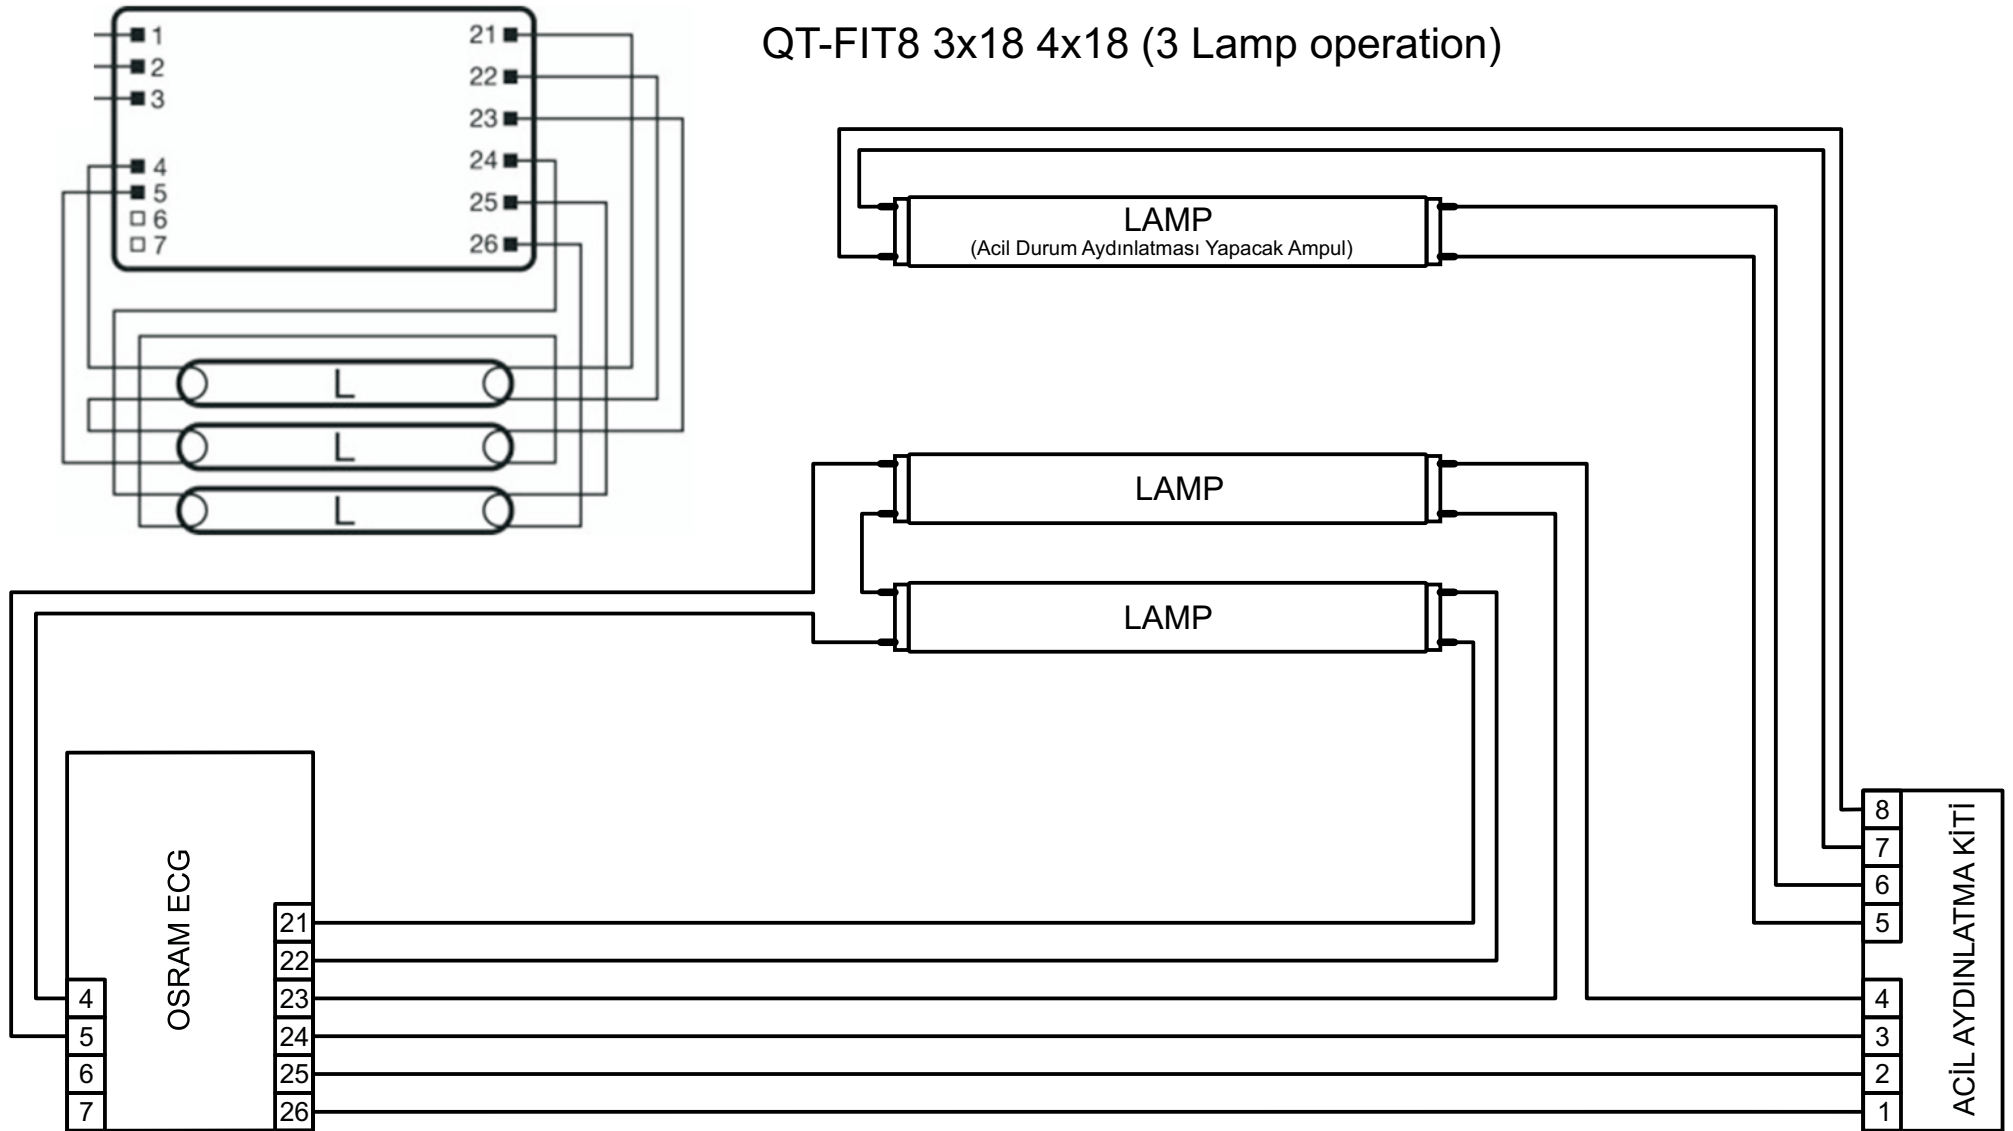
QT-FIT8 3x18 4x18 (3 Lamp operation)

1
2
3
4
5
6
7

21
22
23
24
25
26

L
L
L

LAMP
(Acil Durum Aydınlatması Yapacak Ampul)

LAMP

LAMP

OSRAM ECG

4
5
6
7

21
22
23
24
25
26

8
7
6
5
4
3
2
1

ACİL AYDINLATMA KİTİ